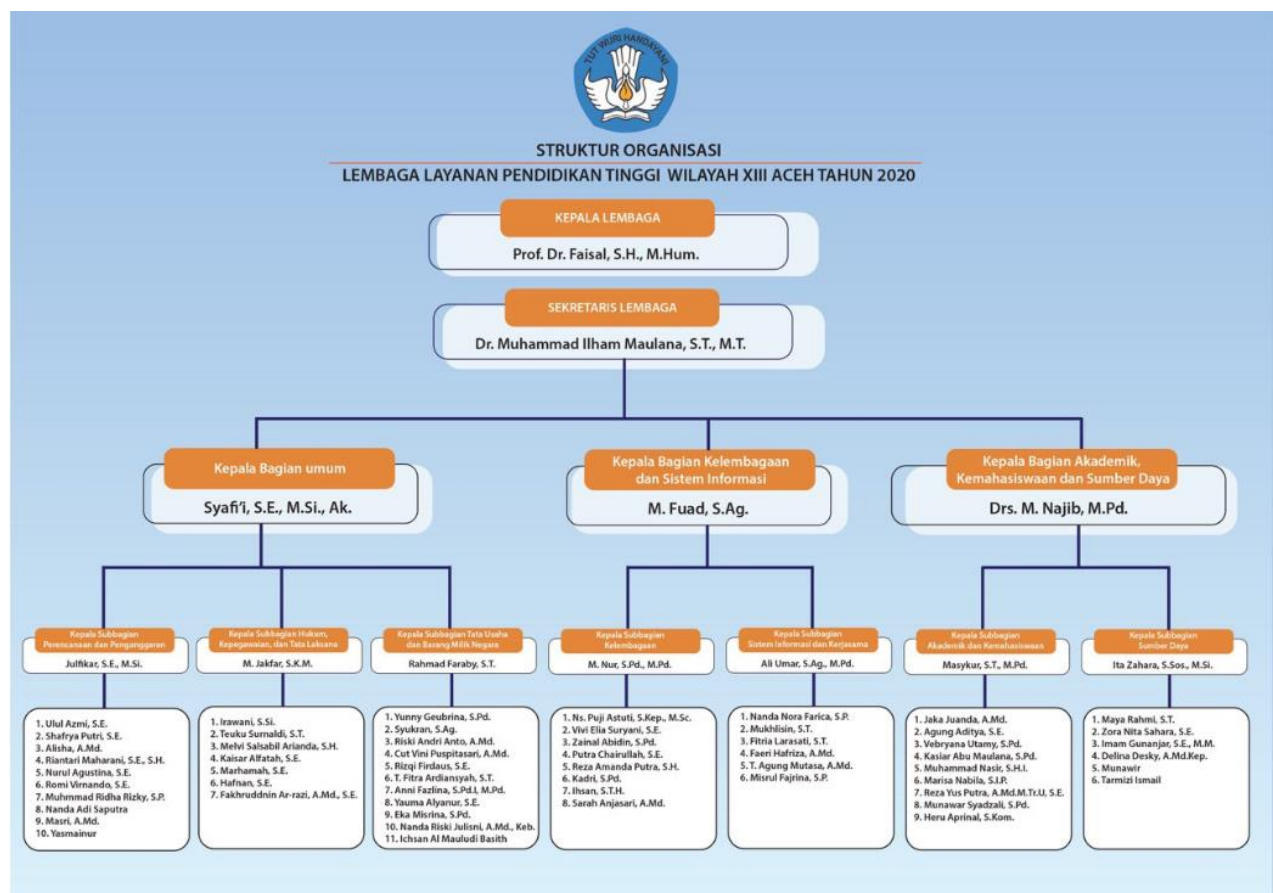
TUT WURI HANDAYANI

STRUKTUR ORGANISASI
LEMBAGA LAYANAN PENDIDIKAN TINGGI WILAYAH XIII ACEH TAHUN 2020

KEPALA LEMBAGA
Prof. Dr. Faisal, S.H., M.Hum.

SEKRETARIS LEMBAGA
Dr. Muhammad Ilham Maulana, S.T., M.T.

Kepala Bagian umum
Syafi'i, S.E., M.Si., Ak.

Kepala Bagian Kelembagaan dan Sistem Informasi
M. Fuad, S.Ag.

Kepala Bagian Akademik, Kemahasiswaan dan Sumber Daya
Drs. M. Najib, M.Pd.

Kepala Subbagian Perencanaan dan Penganggaran
Julfikar, S.E., M.Si.

1. Ulul Azmi, S.E.
2. Shafrya Putri, S.E.
3. Alisha, A.Md.
4. Riantari Maharani, S.E., S.H.
5. Nurul Agustina, S.E.
6. Romi Virnando, S.E.
7. Muhmmad Ridha Rizky, S.P.
8. Nanda Adi Saputra
9. Masri, A.Md.
10. Yasmainur

Kepala Subbagian Hukum, Kepegawaian, dan Tata Laksana
M. Jakfar, S.K.M.

1. Irawani, S.Si.
2. Teuku Surnaldi, S.T.
3. Melvi Salsabil Arianda, S.H.
4. Kaisar Alfatah, S.E.
5. Marhamah, S.E.
6. Hafnan, S.E.
7. Fakhruddnin Ar-razi, A.Md., S.E.

Kepala Subbagian Tata Usaha dan Barang Milik Negara
Rahmad Faraby, S.T.

1. Yunny Geubrina, S.Pd.
2. Syukran, S.Ag.
3. Riski Andri Anto, A.Md.
4. Cut Vini Puspitasari, A.Md.
5. Rizqi Firdaus, S.E.
6. T. Fitra Ardiansyah, S.T.
7. Anni Fazlina, S.Pd.I, M.Pd.
8. Yauma Alyanur, S.E.
9. Eka Misrina, S.Pd.
10. Nanda Riski Julisni, A.Md., Keb.
11. Ichsan Al Mauludi Basith

Kepala Subbagian Kelembagaan
M. Nur, S.Pd., M.Pd.

1. Ns. Puji Astuti, S.Kep., M.Sc.
2. Vivi Elia Suryani, S.E.
3. Zainal Abidin, S.Pd.
4. Putra Chairullah, S.E.
5. Reza Amanda Putra, S.H.
6. Kadri, S.Pd.
7. Ihsan, S.T.H.
8. Sarah Anjasari, A.Md.

Kepala Subbagian Sistem Informasi dan Kerjasama
Ali Umar, S.Ag., M.Pd.

1. Nanda Nora Farica, S.P.
2. Mukhlisin, S.T.
3. Fitria Larasati, S.T.
4. Faeri Hafriza, A.Md.
5. T. Agung Mutasa, A.Md.
6. Misrul Fajrina, S.P.

Kepala Subbagian Akademik dan Kemahasiswaan
Masykur, S.T., M.Pd.

1. Jaka Juanda, A.Md.
2. Agung Aditya, S.E.
3. Vebryana Utamy, S.Pd.
4. Kasiar Abu Maulana, S.Pd.
5. Muhammad Nasir, S.H.I.
6. Marisa Nabila, S.I.P.
7. Reza Yus Putra, A.Md.M.Tr.U, S.E.
8. Munawar Syadzali, S.Pd.
9. Heru Aprinal, S.Kom.

Kepala Subbagian Sumber Daya
Ita Zahara, S.Sos., M.Si.

1. Maya Rahmi, S.T.
2. Zora Nita Sahara, S.E.
3. Imam Gunanjar, S.E., M.M.
4. Delina Desky, A.Md.Kep.
5. Munawir
6. Tarmizi Ismail